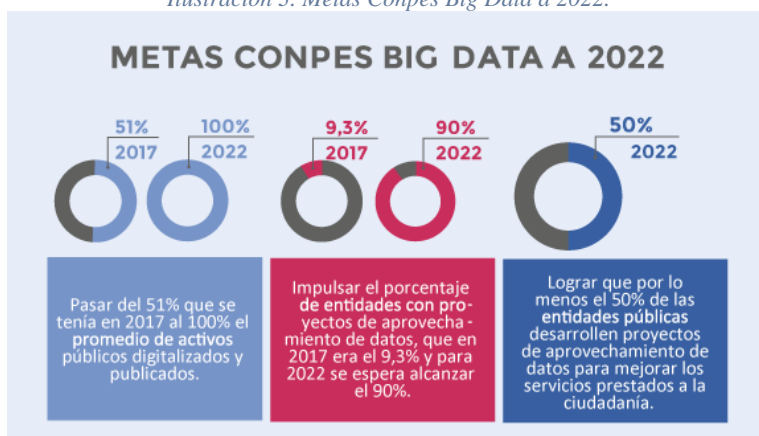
Ilustración 5. Metas Conpes Big Data a 2022.

METAS CONPES BIG DATA A 2022

51%
2017

100%
2022

9,3%
2017

90%
2022

50%
2022

Pasar del 51% que se tenía en 2017 al 100% el promedio de activos públicos digitalizados y publicados.

Impulsar el porcentaje de entidades con proyectos de aprovechamiento de datos, que en 2017 era el 9,3% y para 2022 se espera alcanzar el 90%.

Lograr que por lo menos el 50% de las entidades públicas desarrollen proyectos de aprovechamiento de datos para mejorar los servicios prestados a la ciudadanía.